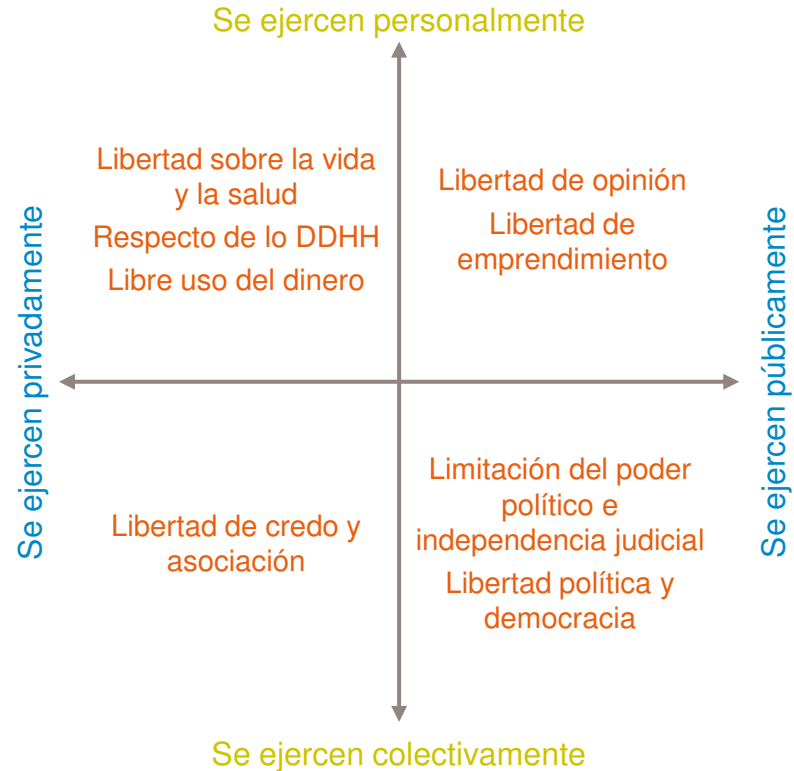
Se ejercen personalmente

Se ejercen privadamente

Se ejercen públicamente

Libertad sobre la vida y la salud

Respecto de lo DDHH

Libre uso del dinero

Libertad de opinión

Libertad de emprendimiento

Libertad de credo y asociación

Limitación del poder político e independencia judicial

Libertad política y democracia

Se ejercen colectivamente